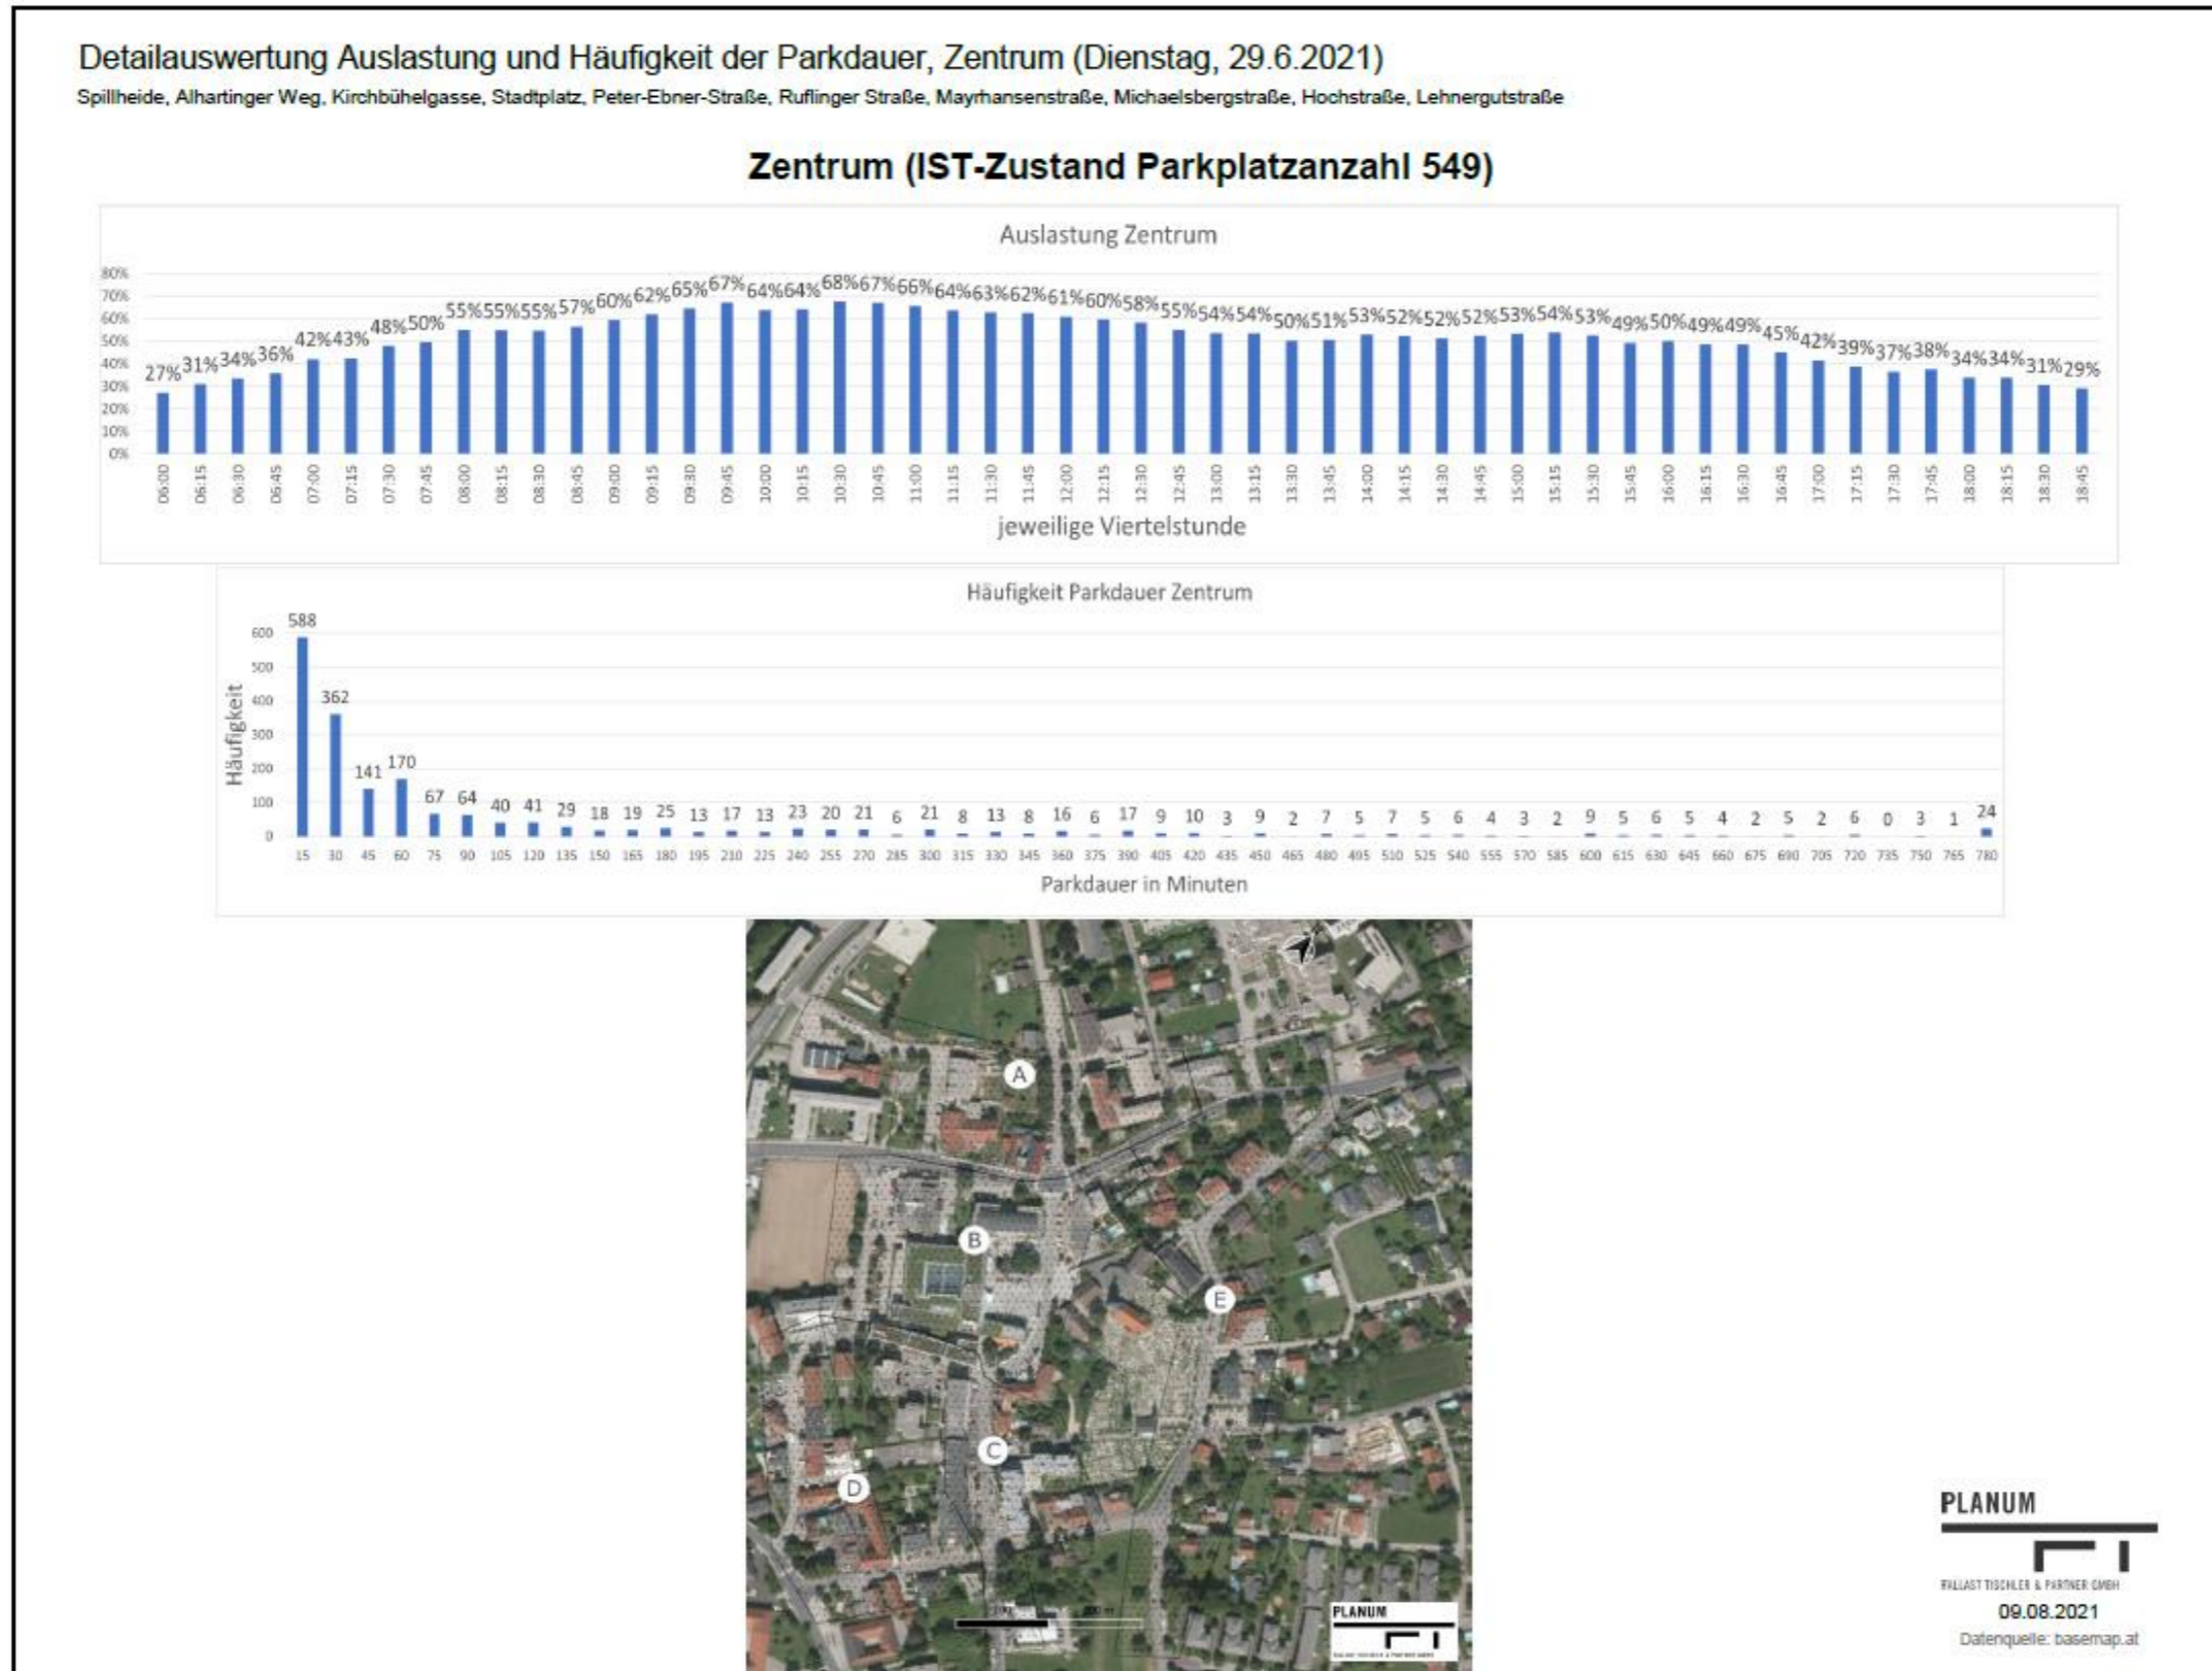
Detailauswertung Auslastung und Häufigkeit der Parkdauer, Zentrum (Dienstag, 29.6.2021)

Spillheide, Alhartinger Weg, Kirchbühelgasse, Stadtplatz, Peter-Ebner-Straße, Ruflinger Straße, Mayrhansenstraße, Michaelsbergstraße, Hochstraße, Lehnergutstraße

Zentrum (IST-Zustand Parkplatzanzahl 549)

Auslastung Zentrum

80% 70% 60% 50% 40% 30% 20% 10% 0%

27% 31% 34% 36% 42% 43% 48% 50% 55% 55% 55% 57% 60% 62% 65% 67% 64% 64% 68% 67% 66% 64% 63% 62% 61% 60% 58% 55% 54% 54% 50% 51% 53% 52% 52% 52% 53% 54% 53% 49% 50% 49% 49% 45% 42% 39% 37% 38% 34% 34% 31% 29%

06:00 06:15 06:30 06:45 07:00 07:15 07:30 07:45 08:00 08:15 08:30 08:45 09:00 09:15 09:30 09:45 10:00 10:15 10:30 10:45 11:00 11:15 11:30 11:45 12:00 12:15 12:30 12:45 13:00 13:15 13:30 13:45 14:00 14:15 14:30 14:45 15:00 15:15 15:30 15:45 16:00 16:15 16:30 16:45 17:00 17:15 17:30 17:45 18:00 18:15 18:30 18:45

jeweilige Viertelstunde

Häufigkeit Parkdauer Zentrum

Häufigkeit

600 500 400 300 200 100 0

588 362 141 170 67 64 40 41 29 18 19 25 13 17 13 23 20 21 6 21 8 13 8 16 6 17 9 10 3 9 2 7 5 7 5 6 4 3 2 9 5 6 5 4 2 5 2 6 0 3 1 24

15 30 45 60 75 90 105 120 135 150 165 180 195 210 225 240 255 270 285 300 315 330 345 360 375 390 405 420 435 450 465 480 495 510 525 540 555 570 585 600 615 630 645 660 675 690 705 720 735 750 765 780

Parkdauer in Minuten

A B C D E

PLANUM

PLANUM
FALLAST TISCHLER & PARTNER GMBH
09.08.2021
Datenquelle: basemap.at